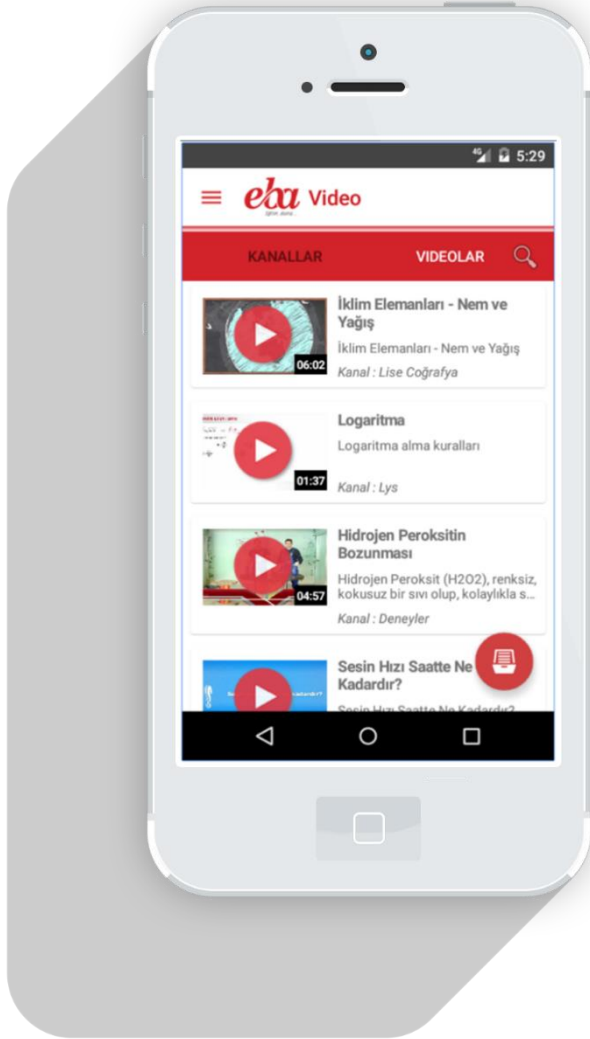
4G 5:29

eba Video

KANALLAR

VIDEOLAR

İklim Elemanları - Nem ve Yağış
İklim Elemanları - Nem ve Yağış
Kanal : Lise Coğrafya
06:02

Logaritma
Logaritma alma kuralları
Kanal : Lys
01:37

Hidrojen Peroksitin Bozunması
Hidrojen Peroksit (H2O2), renksiz, kokusuz bir sıvı olup, kolaylıkla s...
Kanal : Deneyler
04:57

Sesin Hızı Saatte Ne Kadardır?
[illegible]